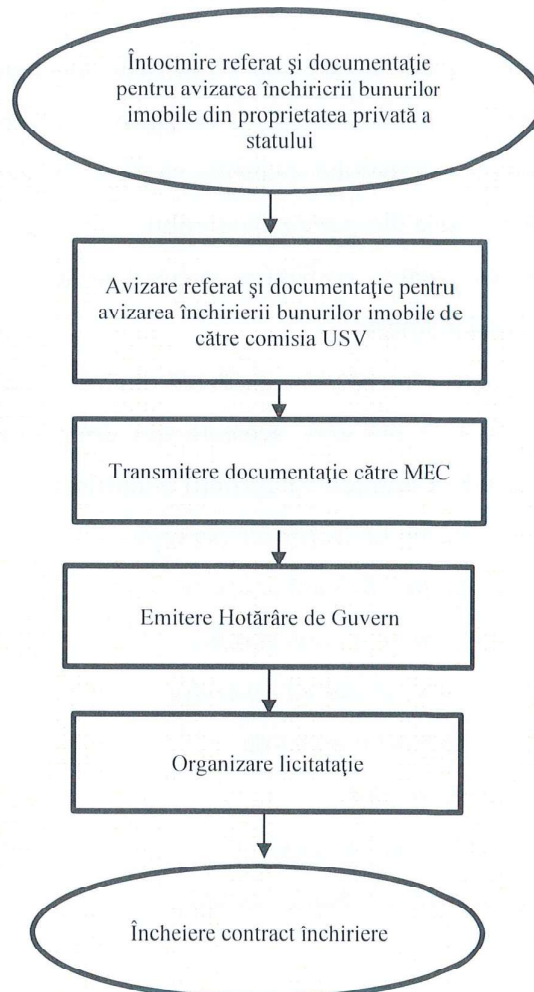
Întocmire referat şi documentaţie pentru avizarca închirierii bunurilor imobile din proprietatea privată a statului

Avizare referat şi documentaţie pentru avizarea închirierii bunurilor imobile de către comisia USV

Transmitere documentaţie către MEC

Emitere Hotărâre de Guvern

Organizare licitataţie

Încheiere contract închiriere